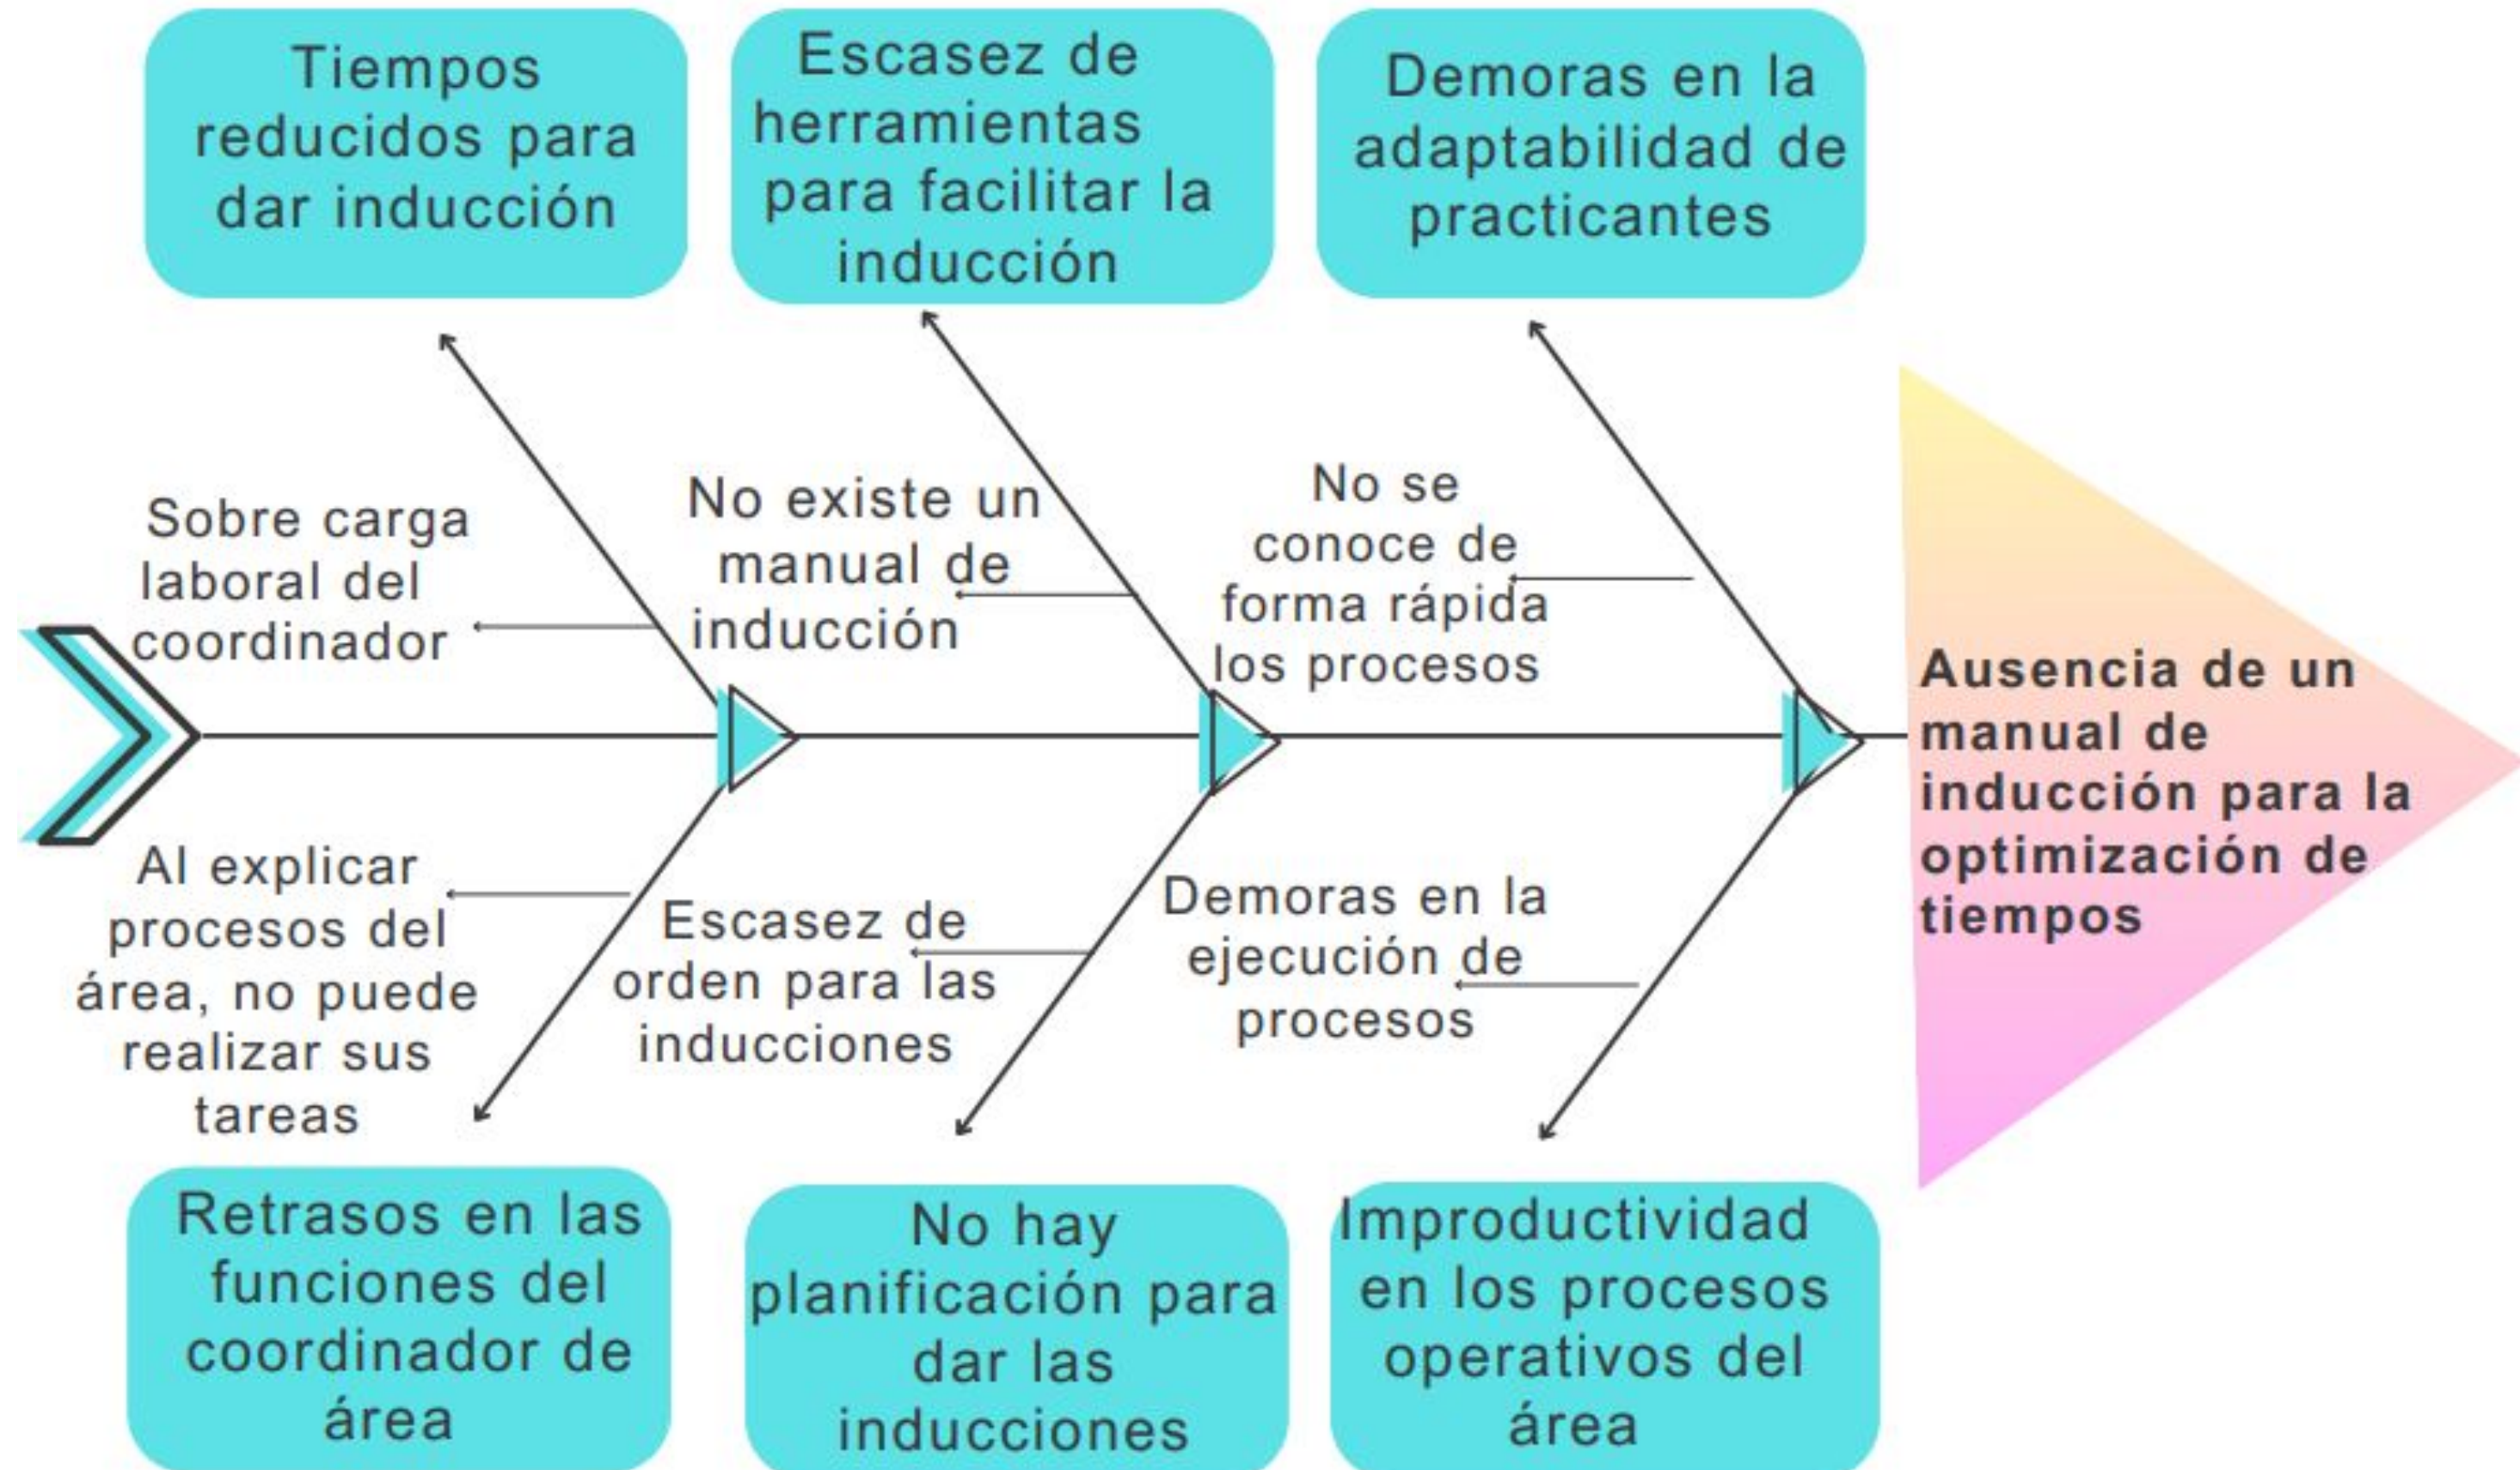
Tiempos reducidos para dar inducción

Escasez de herramientas para facilitar la inducción

Demoras en la adaptabilidad de practicantes

Sobre carga laboral del coordinador

No existe un manual de inducción

No se conoce de forma rápida los procesos

Ausencia de un manual de inducción para la optimización de tiempos

Al explicar procesos del área, no puede realizar sus tareas

Escasez de orden para las inducciones

Demoras en la ejecución de procesos

Retrasos en las funciones del coordinador de área

No hay planificación para dar las inducciones

Improductividad en los procesos operativos del área